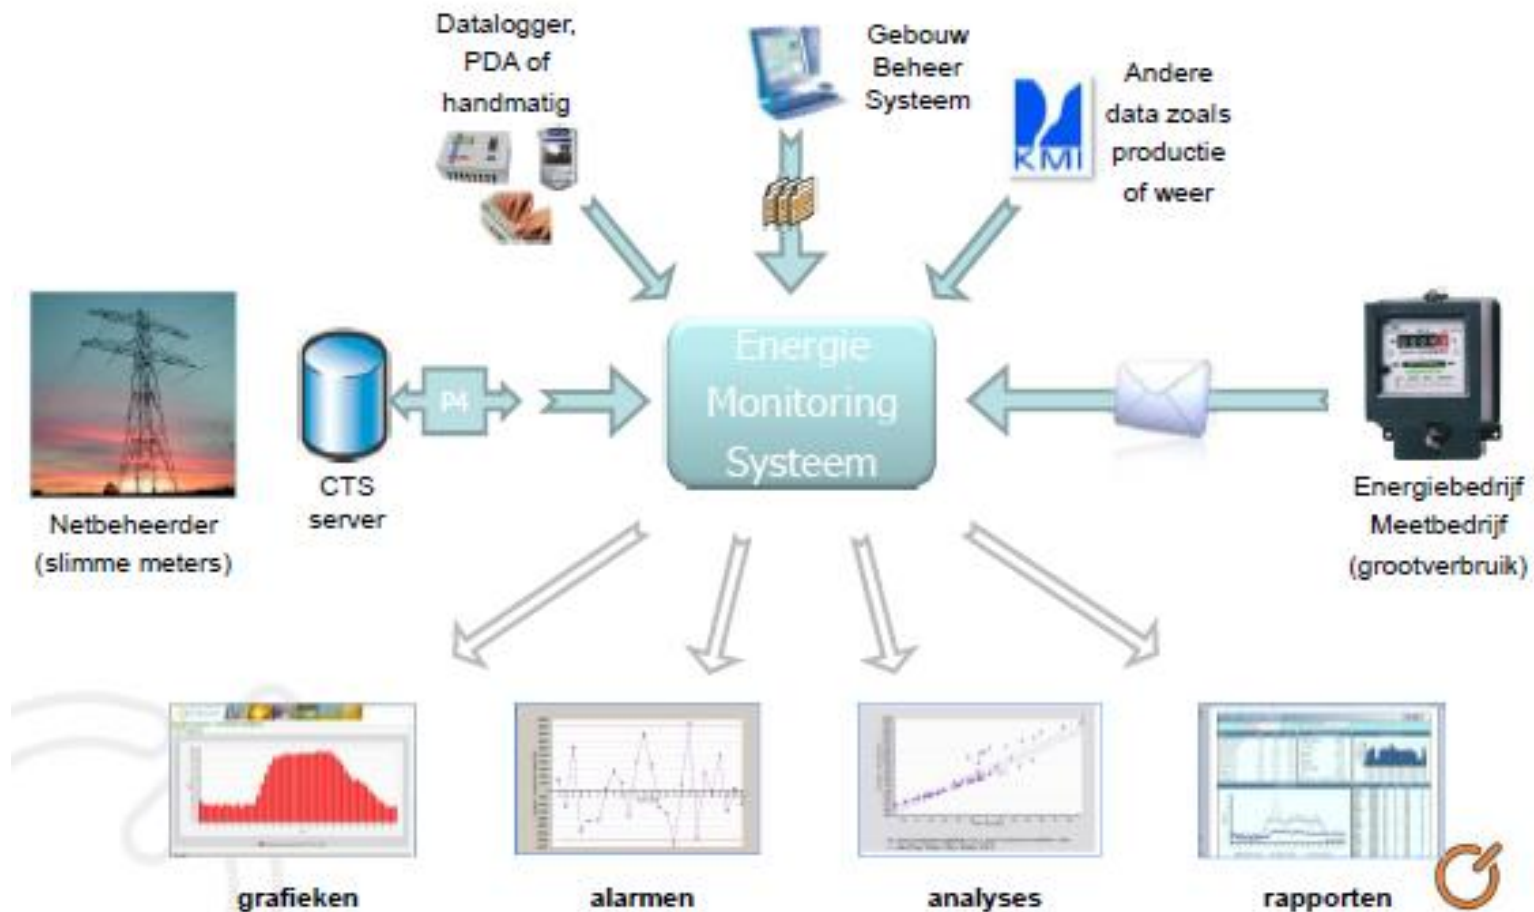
Datalogger, PDA of handmatig

Gebouw Beheer Systeem

KMI

Andere data zoals productie of weer

Netbeheerder (slimme meters)

P4

CTS server

Energie Monitoring Systeem

Energiebedrijf Meetbedrijf (grootverbruik)

grafieken

alarmen

analyses

rapporten